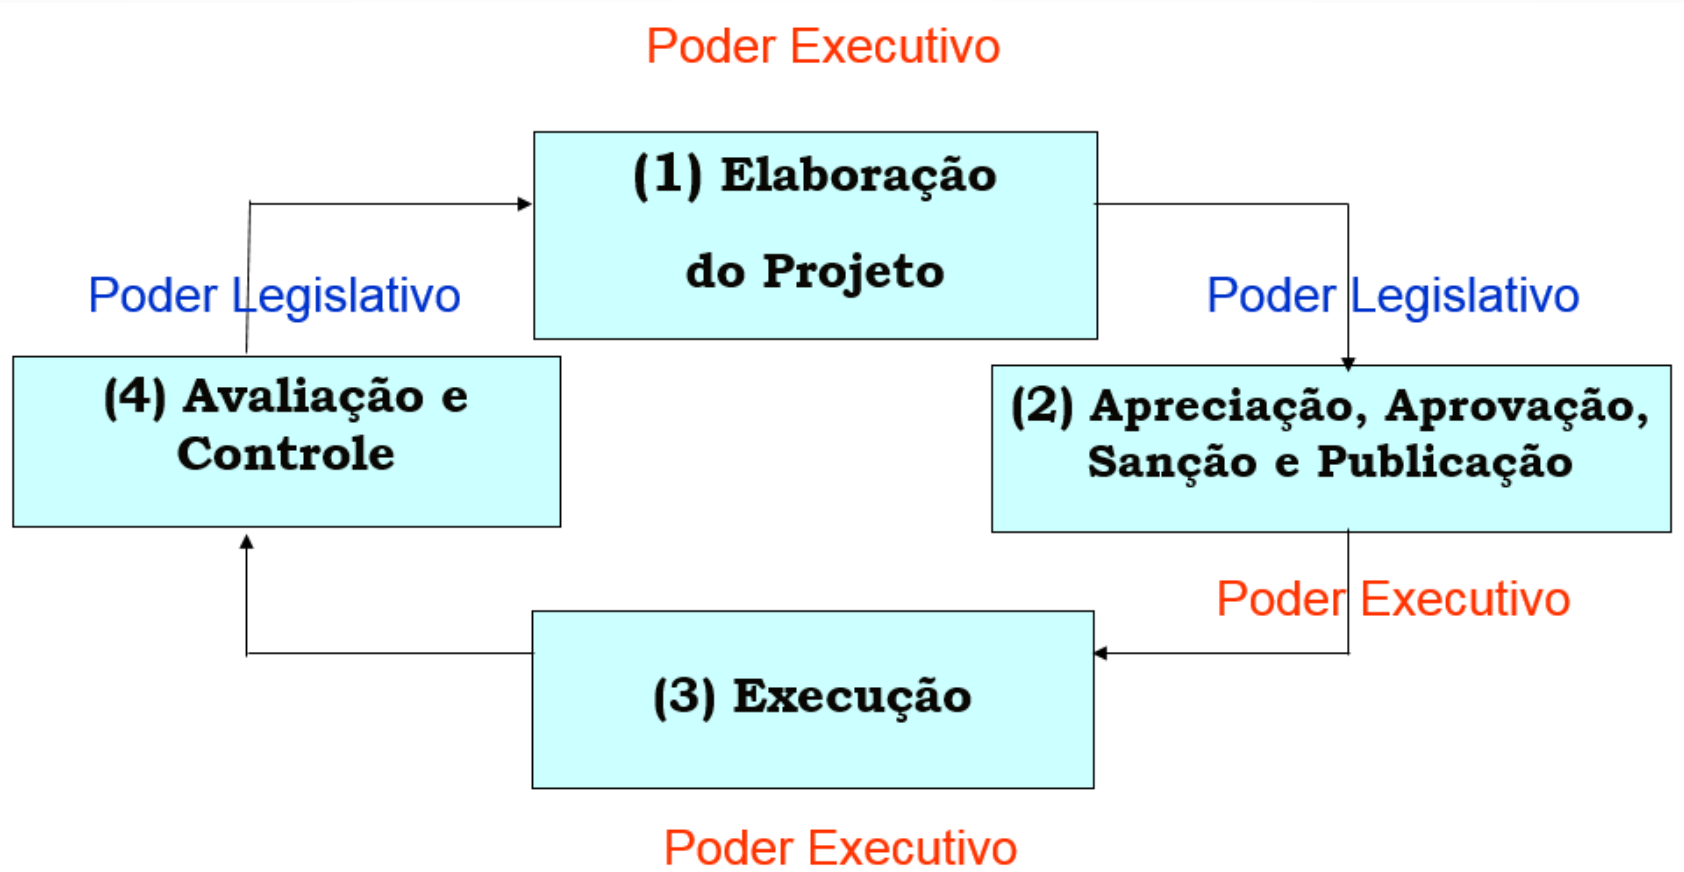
Poder Executivo

(1) Elaboração

do Projeto

Poder Legislativo

Poder Legislativo

(4) Avaliação e Controle

(2) Apreciação, Aprovação, Sanção e Publicação

Poder Executivo

(3) Execução

Poder Executivo